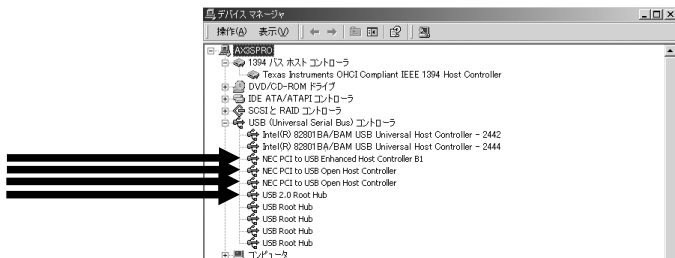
デバイス マネージャ
操作(A) 表示(V)
AX3SPRO
1394 バス ホスト コントローラ
Texas Instruments OHCI Compliant IEEE 1394 Host Controller
DVD/CD-ROM ドライブ
IDE ATA/ATAPI コントローラ
SCSI と RAID コントローラ
USB (Universal Serial Bus) コントローラ
Intel(R) 82801BA/BAM USB Universal Host Controller - 2442
Intel(R) 82801BA/BAM USB Universal Host Controller - 2444
NEC PCI to USB Enhanced Host Controller B1
NEC PCI to USB Open Host Controller
NEC PCI to USB Open Host Controller
USB 2.0 Root Hub
USB Root Hub
USB Root Hub
USB Root Hub
USB Root Hub
コンピュータ